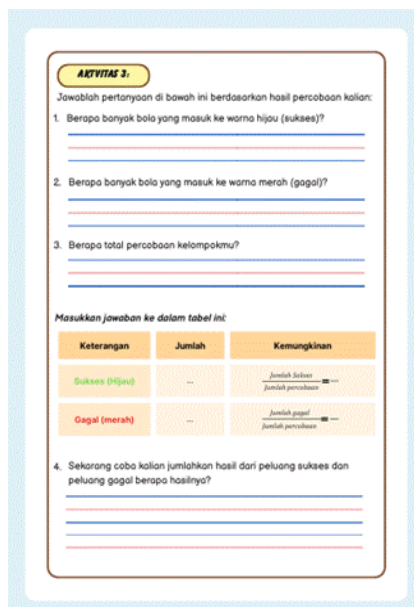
AKTIVITAS 3:

Jawablah pertanyaan di bawah ini berdasarkan hasil percobaan kalian:

1. Berapa banyak bola yang masuk ke warna hijau (sukses)?

2. Berapa banyak bola yang masuk ke warna merah (gagal)?

3. Berapa total percobaan kelompokmu?

Masukkan jawaban ke dalam tabel ini:

| Keterangan | Jumlah | Kemungkinan |
|---|---|---|
| Sukses (Hijau) | ... | $\frac{Jumlah\ Sukses}{Jumlah\ percobaan}$ = ... |
| Gagal (merah) | ... | $\frac{Jumlah\ gagal}{Jumlah\ percobaan}$ = ... |

4. Sekarang coba kalian jumlahkan hasil dari peluang sukses dan peluang gagal berapa hasilnya?